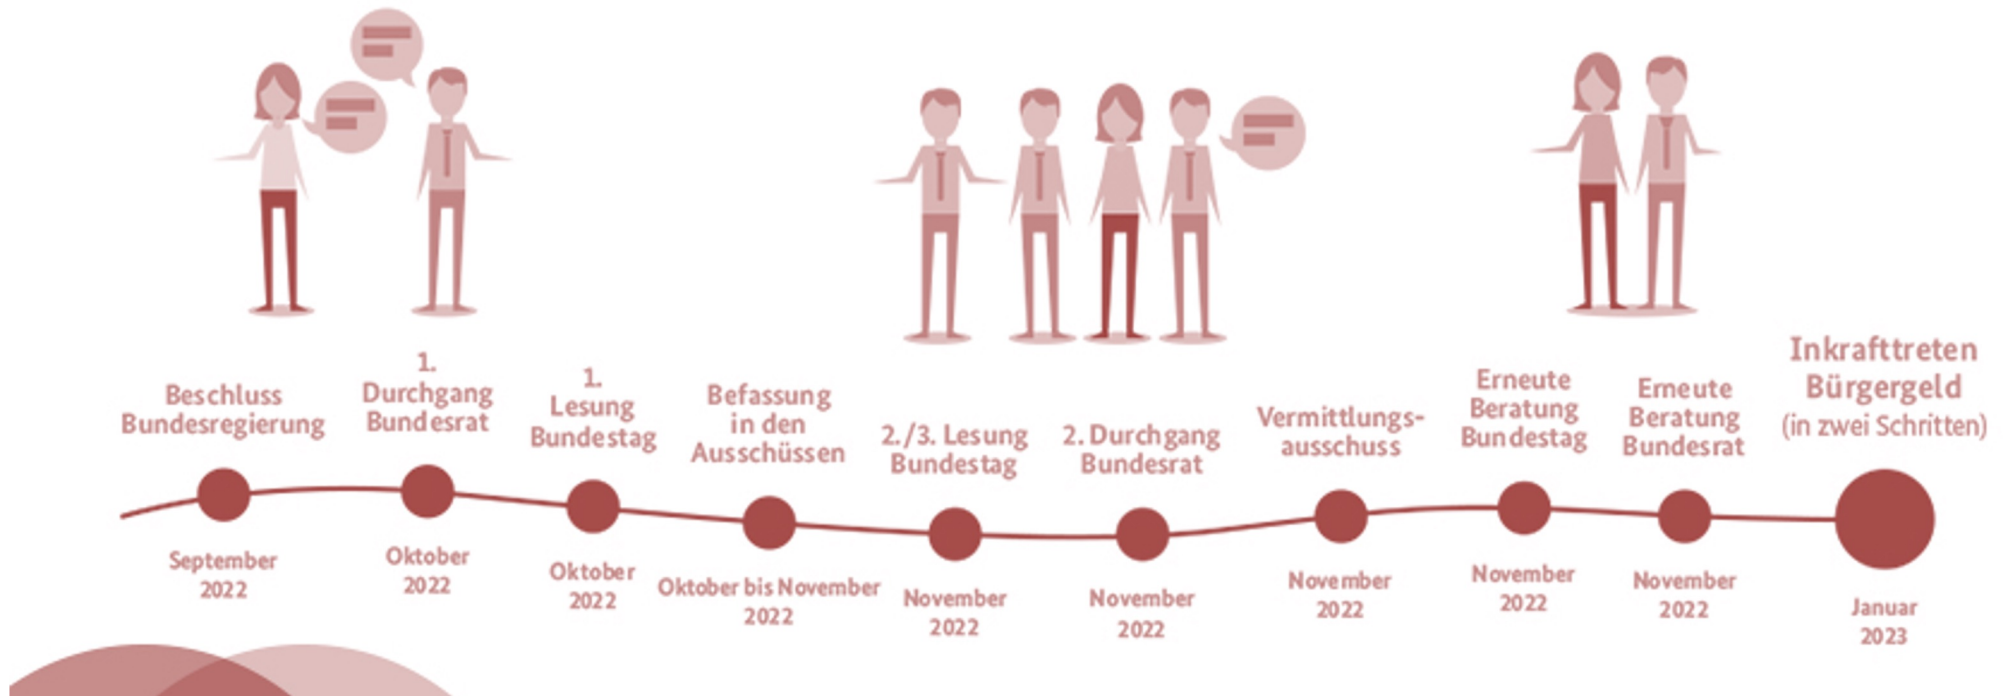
Beschluss Bundesregierung

September 2022

1. Durchgang Bundesrat

Oktober 2022

1. Lesung Bundestag

Oktober 2022

Befassung in den Ausschüssen

Oktober bis November 2022

2./3. Lesung Bundestag

November 2022

2. Durchgang Bundesrat

November 2022

Vermittlungsausschuss

November 2022

Erneute Beratung Bundestag

November 2022

Erneute Beratung Bundesrat

November 2022

Inkrafttreten Bürgergeld (in zwei Schritten)

Januar 2023